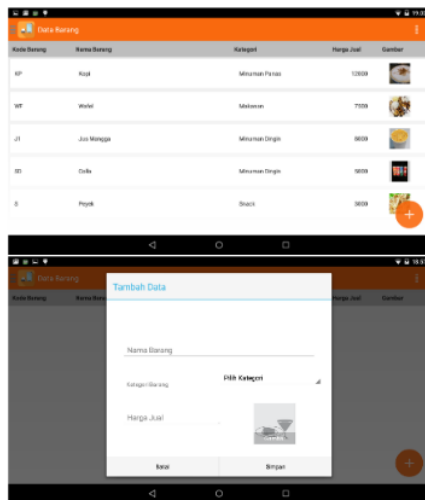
Data Barang

| Kode Barang | Nama Barang | Kategori | Harga Jual | Gambar |
|---|---|---|---|---|
| KP | Kopi | Minuman Panas | 12000 | |
| WF | Wafel | Makanan | 7000 | |
| J1 | Jus Mangga | Minuman Dingin | 6000 | |
| S1 | Cola | Minuman Dingin | 5000 | |
| 3 | Peyek | Snack | 3000 | |

+

Data Barang

Kode Barang Nama Barang Harga Jual Gambar

Tambah Data

Nama Barang

Kategori Barang Pilih Kategori

Harga Jual

Gambar

Batal Simpan